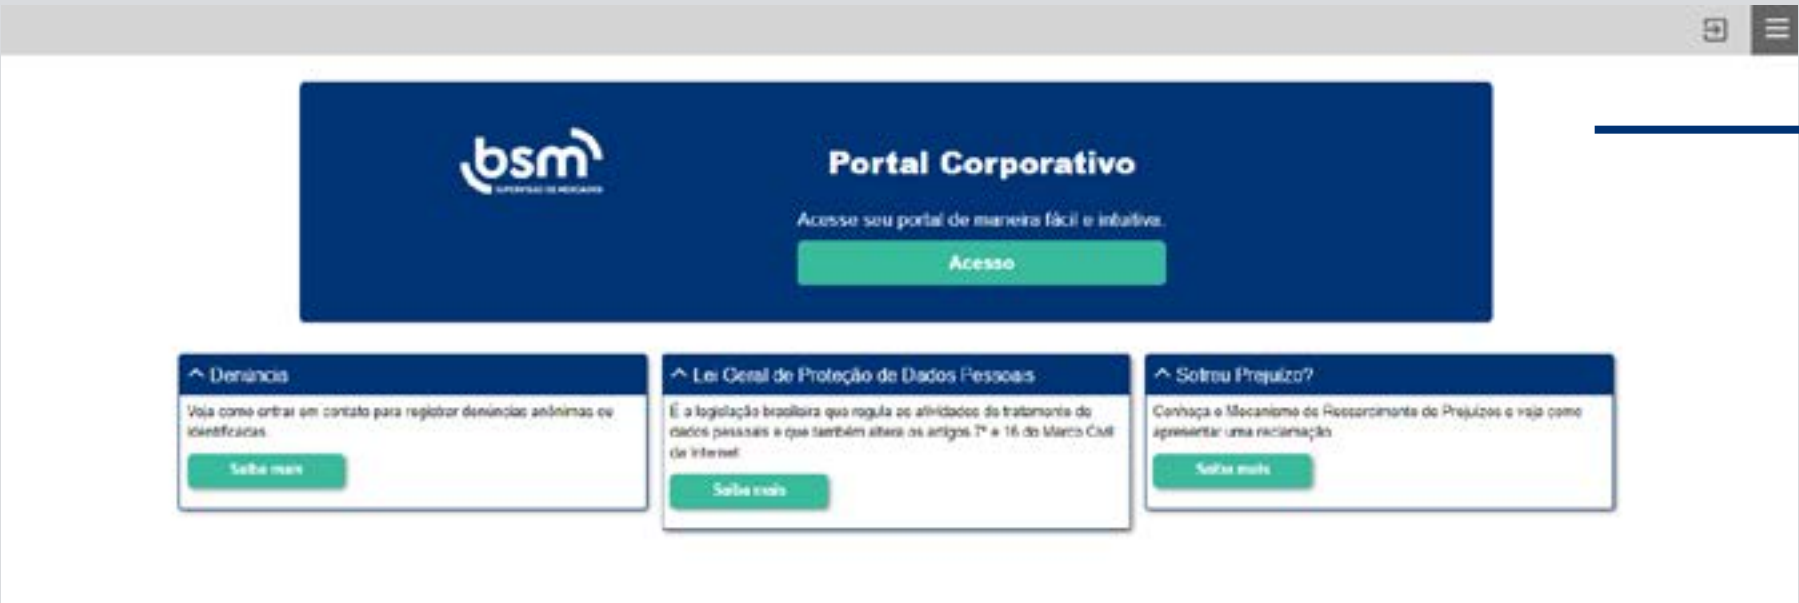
bsm
SUPERVISÃO DE MERCADOS

Portal Corporativo

Acesse seu portal de maneira fácil e intuitiva.

Acesso

^ Denúncias

Veja como entrar em contato para registrar denúncias anônimas ou identificadas.

Saiba mais

^ Lei Geral de Proteção de Dados Pessoais

É a legislação brasileira que regula as atividades de tratamento de dados pessoais e que também altera os artigos 7º e 16 do Marco Civil da Internet.

Saiba mais

^ Sofreu Prejuízo?

Conheça o Mecanismo de Ressarcimento de Prejuízos e veja como apresentar uma reclamação.

Saiba mais